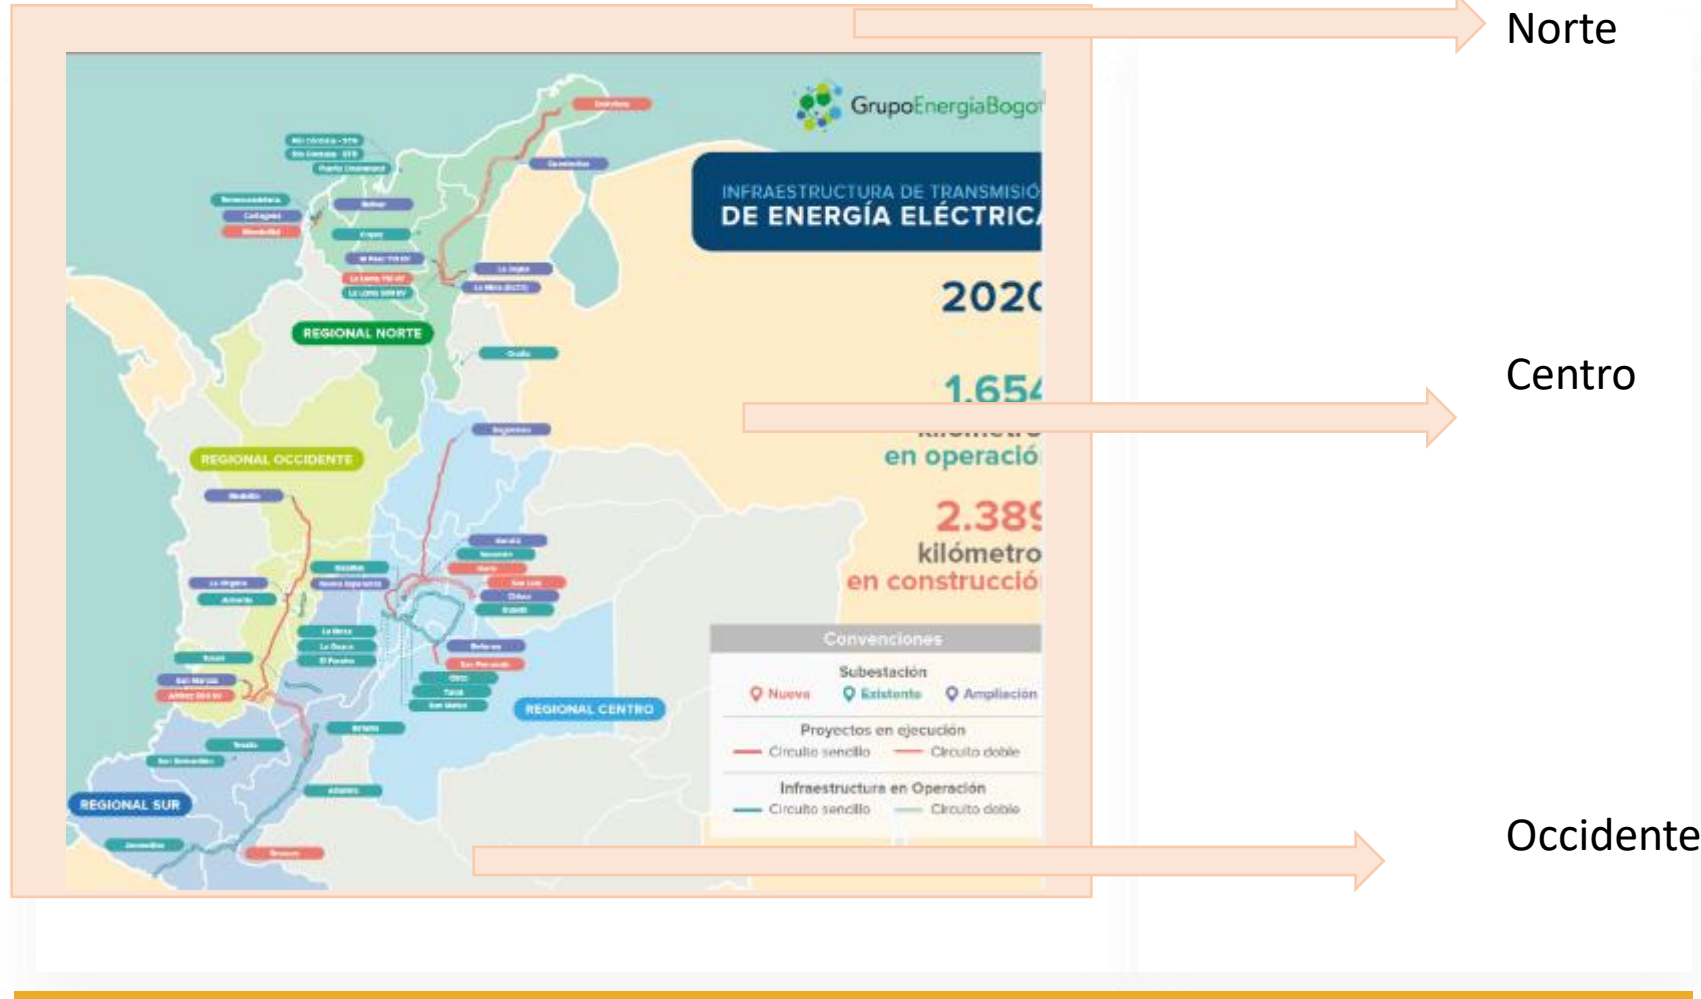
Norte

Centro

Occidente

GrupoEnergiaBogot

INFRAESTRUCTURA DE TRANSMISIÓ
DE ENERGÍA ELÉCTRICA

202

1.654
kilómetro
en operació

2.389
kilómetro
en construcció

REGIONAL NORTE

REGIONAL OCCIDENTE

REGIONAL CENTRO

REGIONAL SUR

Convenciones

Subestación
Nueva Existente Ampliación

Proyectos en ejecución
Circuito sencillo Circuito doble

Infraestructura en Operación
Circuito sencillo Circuito doble